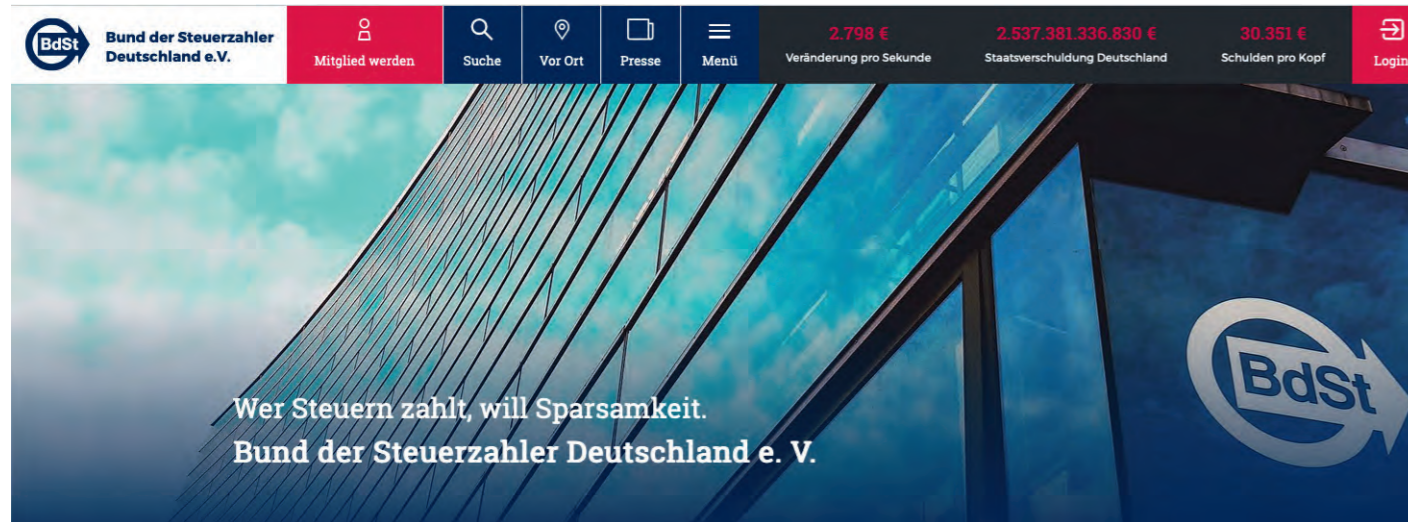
BdSt Bund der Steuerzahler Deutschland e.V.

Mitglied werden

Suche

Vor Ort

Presse

Menü

2.798 €
Veränderung pro Sekunde

2.537.381.336.830 €
Staatsverschuldung Deutschland

30.351 €
Schulden pro Kopf

Login

BdSt

Wer Steuern zahlt, will Sparsamkeit.
Bund der Steuerzahler Deutschland e. V.